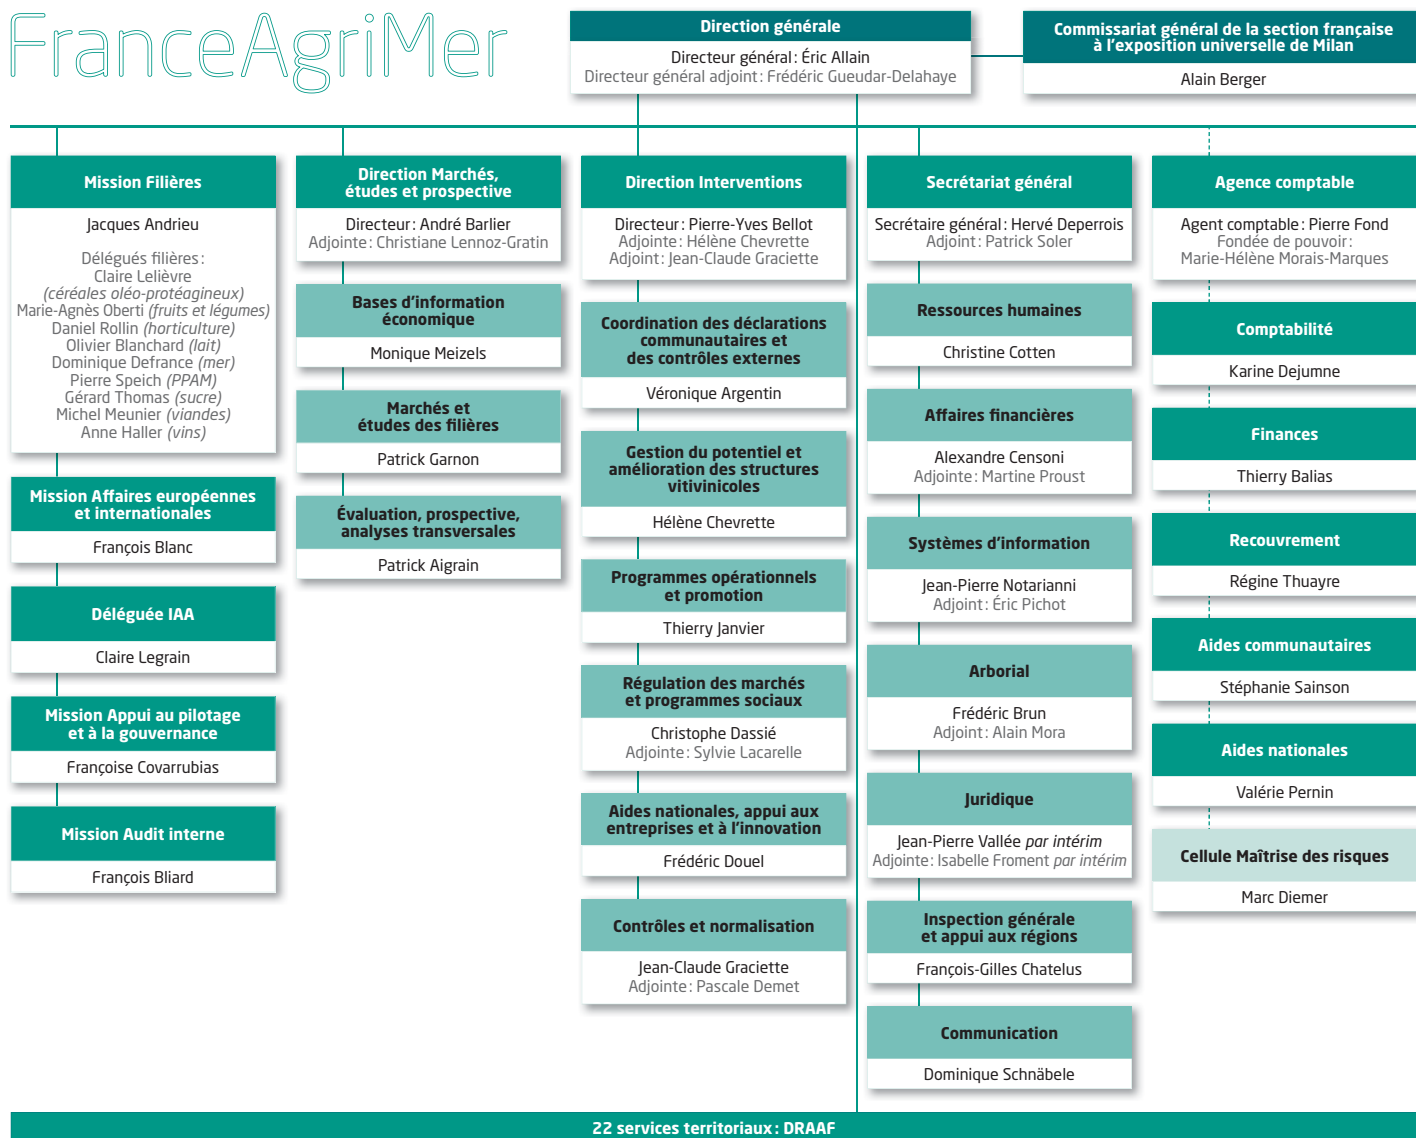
FranceAgriMer

Direction générale
Directeur général : Éric Allain
Directeur général adjoint : Frédéric Gueudar-Delahaye

Commissariat général de la section française à l'exposition universelle de Milan
Alain Berger

Mission Filières
Jacques Andrieu
Délégués filières :
Claire Lelièvre (céréales oléo-protéagineux)
Marie-Agnès Oberti (fruits et légumes)
Daniel Rollin (horticulture)
Olivier Blanchard (lait)
Dominique Defrance (mer)
Pierre Speich (PPAM)
Gérard Thomas (sucre)
Michel Meunier (viandes)
Anne Haller (vins)

Mission Affaires européennes et internationales
François Blanc

Déléguée IAA
Claire Legrain

Mission Appui au pilotage et à la gouvernance
Françoise Covarrubias

Mission Audit interne
François Bliard

Direction Marchés, études et prospective
Directeur : André Barlier
Adjointe : Christiane Lennoz-Gratin

Bases d'information économique
Monique Meizels

Marchés et études des filières
Patrick Garnon

Évaluation, prospective, analyses transversales
Patrick Aigrain

Direction Interventions
Directeur : Pierre-Yves Bellot
Adjointe : Hélène Chevrette
Adjoint : Jean-Claude Graciette

Coordination des déclarations communautaires et des contrôles externes
Véronique Argentin

Gestion du potentiel et amélioration des structures vitivinicoles
Hélène Chevrette

Programmes opérationnels et promotion
Thierry Janvier

Régulation des marchés et programmes sociaux
Christophe Dassié
Adjointe : Sylvie Lacarelle

Aides nationales, appui aux entreprises et à l'innovation
Frédéric Douel

Contrôles et normalisation
Jean-Claude Graciette
Adjointe : Pascale Demet

Secrétariat général
Secrétaire général : Hervé Deperrois
Adjoint : Patrick Soler

Ressources humaines
Christine Cotten

Affaires financières
Alexandre Censoni
Adjointe : Martine Proust

Systèmes d'information
Jean-Pierre Notarianni
Adjoint : Éric Pichot

Arborial
Frédéric Brun
Adjoint : Alain Mora

Juridique
Jean-Pierre Vallée par intérim
Adjointe : Isabelle Froment par intérim

Inspection générale et appui aux régions
François-Gilles Chatelus

Communication
Dominique Schnäbele

Agence comptable
Agent comptable : Pierre Fond
Fondée de pouvoir :
Marie-Hélène Morais-Marques

Comptabilité
Karine Dejumne

Finances
Thierry Balias

Recouvrement
Régine Thuayre

Aides communautaires
Stéphanie Sainson

Aides nationales
Valérie Pernin

Cellule Maîtrise des risques
Marc Diemer

22 services territoriaux : DRAAF